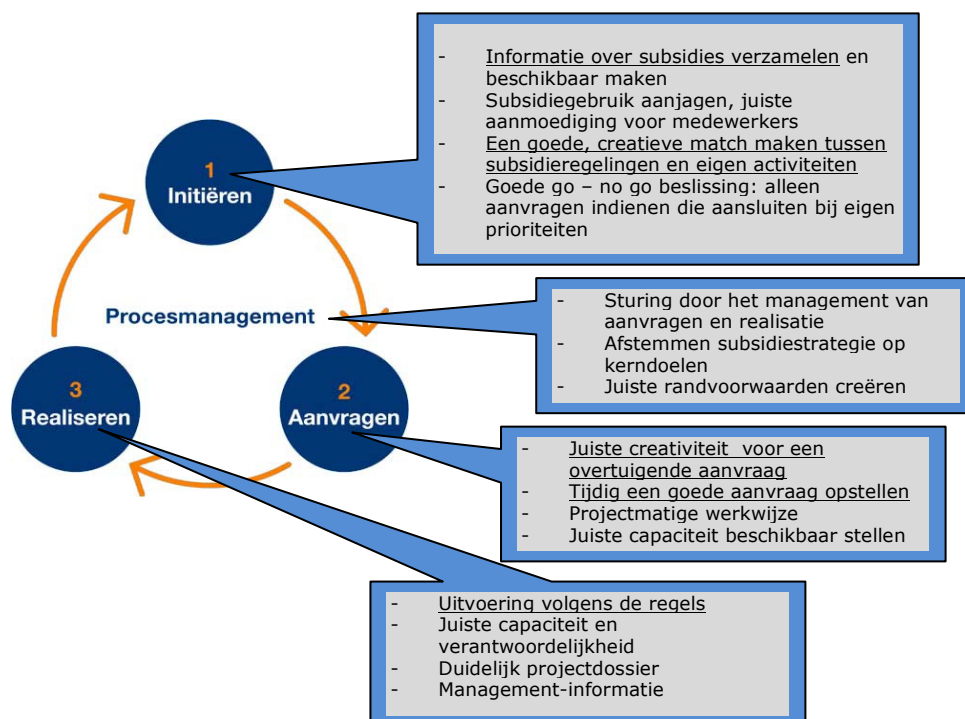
- Informatie over subsidies verzamelen en beschikbaar maken
- Subsidiegebruik aanjagen, juiste aanmoediging voor medewerkers
- Een goede, creatieve match maken tussen subsidieregelingen en eigen activiteiten
- Goede go – no go beslissing: alleen aanvragen indienen die aansluiten bij eigen prioriteiten

1
Initiëren

Procesmanagement

- Sturing door het management van aanvragen en realisatie
- Afstemmen subsidiestrategie op kerndoelen
- Juiste randvoorwaarden creëren

3
Realiseren

2
Aanvragen

- Juiste creativiteit voor een overtuigende aanvraag
- Tijdig een goede aanvraag opstellen
- Projectmatige werkwijze
- Juiste capaciteit beschikbaar stellen

- Uitvoering volgens de regels
- Juiste capaciteit en verantwoordelijkheid
- Duidelijk projectdossier
- Management-informatie